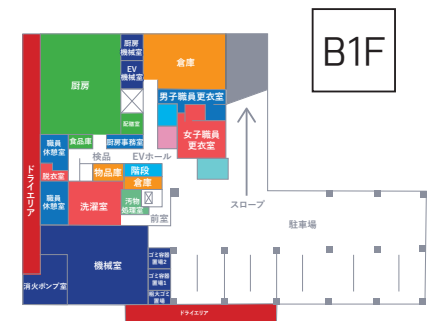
B1F

厨房
機械室
EV
機械室
配膳室
倉庫
男子職員更衣室
女子職員更衣室
厨房
職員休憩室
食品庫
厨房事務室
検品
EVホール
脱衣室
物品庫
階段
倉庫
ドライエリア
職員休憩室
洗濯室
汚物処理室
前室
スロープ
駐車場
機械室
ゴミ容器置場2
ゴミ容器置場1
粗大ゴミ置場
消火ポンプ室
ドライエリア